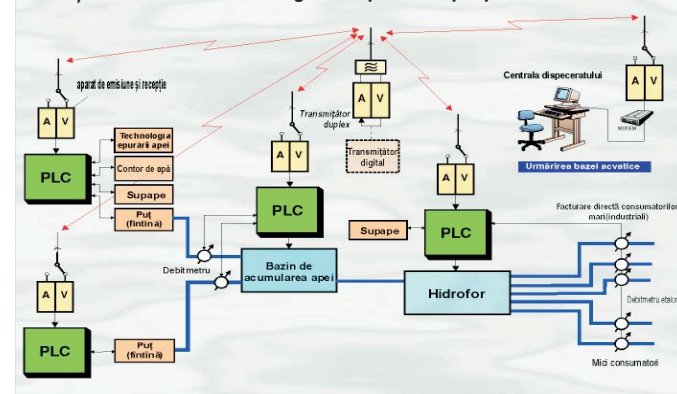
aparat de emisiune și recepție

A V

PLC

Technologia epurării apei

Contor de apă

Supape

Puț (fîntînă)

A V

PLC

Puț (fîntînă)

Debitmetru

A V

PLC

Bazin de acumularea apei

≋

A V

Transmițător duplex

Transmițător digital

A V

PLC

Supape

Hidrofor

Centrala dispeceratului

A V

MODEM

Urmărirea bazei acvatice

Facturare directă consumatorilor mari(industriali)

Debitmetru etalon

Mici consumatori